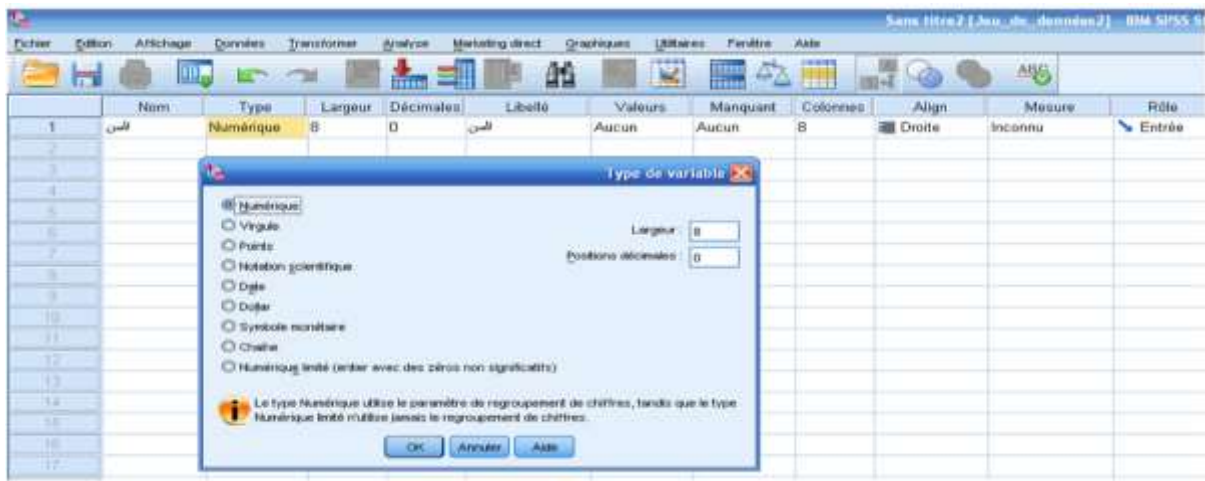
Sans titre2 [Jeu_de_données2] - IBM SPSS S

Fichier Edition Affichage Données Transformer Analyse Marketing direct Graphiques Utilitaires Fenêtre Aide

|  | Nom | Type | Largeur | Décimales | Libellé | Valeurs | Manquant | Colonnes | Align | Mesure | Rôle |
|---|---|---|---|---|---|---|---|---|---|---|---|
| 1 | السن | Numérique | 8 | 0 | السن | Aucun | Aucun | 8 | Droite | Inconnu | Entrée |
| 2 |  |  |  |  |  |  |  |  |  |  |  |
| 3 |  |  |  |  |  |  |  |  |  |  |  |
| 4 |  |  |  |  |  |  |  |  |  |  |  |
| 5 |  |  |  |  |  |  |  |  |  |  |  |
| 6 |  |  |  |  |  |  |  |  |  |  |  |
| 7 |  |  |  |  |  |  |  |  |  |  |  |
| 8 |  |  |  |  |  |  |  |  |  |  |  |
| 9 |  |  |  |  |  |  |  |  |  |  |  |
| 10 |  |  |  |  |  |  |  |  |  |  |  |
| 11 |  |  |  |  |  |  |  |  |  |  |  |
| 12 |  |  |  |  |  |  |  |  |  |  |  |
| 13 |  |  |  |  |  |  |  |  |  |  |  |
| 14 |  |  |  |  |  |  |  |  |  |  |  |
| 15 |  |  |  |  |  |  |  |  |  |  |  |
| 16 |  |  |  |  |  |  |  |  |  |  |  |
| 17 |  |  |  |  |  |  |  |  |  |  |  |

Type de variable

Numérique
Virgule
Points
Notation scientifique
Date
Dollar
Symbole monétaire
Chaîne
Numérique limité (entier avec des zéros non significatifs)

Largeur : 8
Positions décimales : 0

Le type Numérique utilise le paramètre de regroupement de chiffres, tandis que le type Numérique limité n'utilise jamais le regroupement de chiffres.

OK Annuler Aide